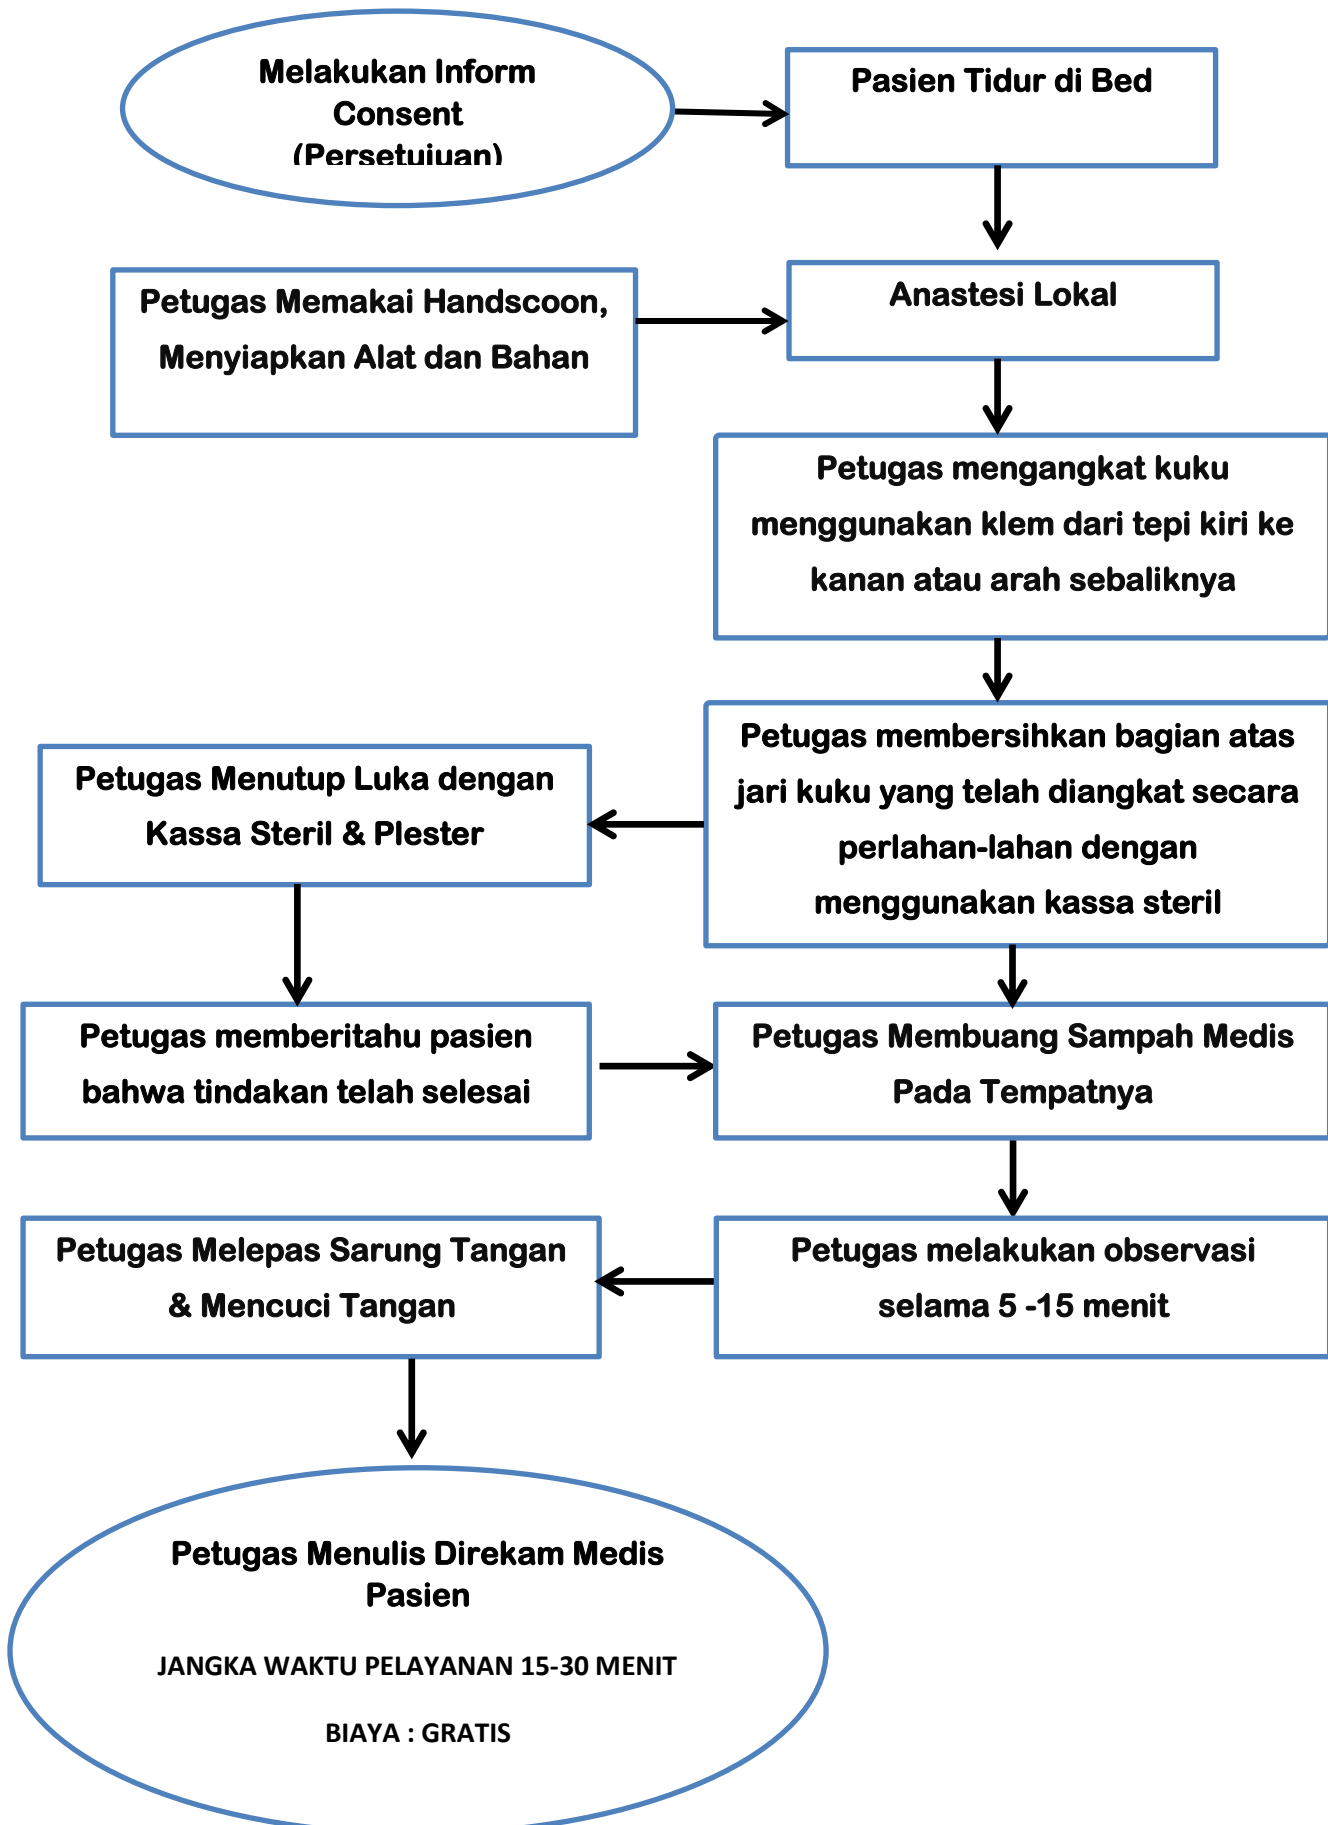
Melakukan Inform Consent (Persetujuan)

Pasien Tidur di Bed

Petugas Memakai Handscoon, Menyiapkan Alat dan Bahan

Anastesi Lokal

Petugas mengangkat kuku menggunakan klem dari tepi kiri ke kanan atau arah sebaliknya

Petugas membersihkan bagian atas jari kuku yang telah diangkat secara perlahan-lahan dengan menggunakan kassa steril

Petugas Menutup Luka dengan Kassa Steril & Plester

Petugas memberitahu pasien bahwa tindakan telah selesai

Petugas Membuang Sampah Medis Pada Tempatnya

Petugas melakukan observasi selama 5 -15 menit

Petugas Melepas Sarung Tangan & Mencuci Tangan

Petugas Menulis Direkam Medis Pasien

JANGKA WAKTU PELAYANAN 15-30 MENIT

BIAYA : GRATIS